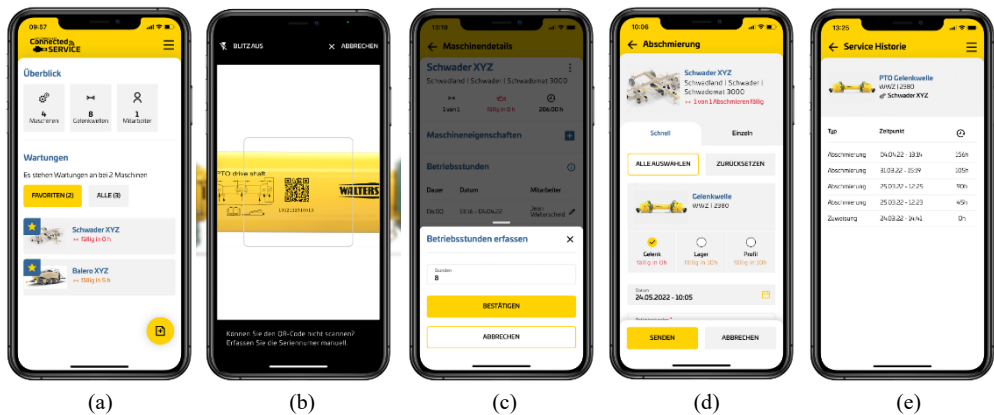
09:57

Connected SERVICE

Überblick

4 Maschinen

8 Gelenkwellen

1 Mitarbeiter

Wartungen

Es stehen Wartungen an bei 2 Maschinen

FAVORITEN (2)

ALLE (3)

Schwader XYZ

fällig in 0 h

Balero XYZ

fällig in 5 h

(a)

BLITZ AUS

ABBRECHEN

PTO drive shaft

WALTERSCHEID

Können Sie den QR-Code nicht scannen? Erfassen Sie die Seriennummer manuell.

(b)

10:19

Maschinendetails

Schwader XYZ

Schwadland | Schwader | Schwadomat 3000

1 von 1

fällig in 0h

206.00 h

Maschineneigenschaften

Betriebsstunden

Dauer

Datum

Mitarbeiter

Betriebsstunden erfassen

Stunden

8

BESTÄTIGEN

ABBRECHEN

(c)

10:06

Abschmierung

Schwader XYZ

Schwadland | Schwader | Schwadomat 3000

1 von 1 Abschmieren fällig

Schnell

Einzeln

ALLE AUSWÄHLEN

ZURÜCKSETZEN

Gelenkwelle

WWZ | 2980

Gelenk

fällig in 0h

Lager

fällig in 10h

Profil

fällig in 20h

Datum

24.05.2022 - 10:05

SENDEN

ABBRECHEN

(d)

13:25

Service Historie

PTO Gelenkwelle

WWZ | 2980

Schwader XYZ

| Typ | Zeitpunkt | |
|---|---|---|
| Abschmierung | 04.04.22 - 15:19 | 156h |
| Abschmierung | 31.03.22 - 15:39 | 105h |
| Abschmierung | 25.03.22 - 12:25 | 90h |
| Abschmierung | 25.03.22 - 12:23 | 45h |
| Zuweisung | 24.03.22 - 14:41 | 0h |

(e)